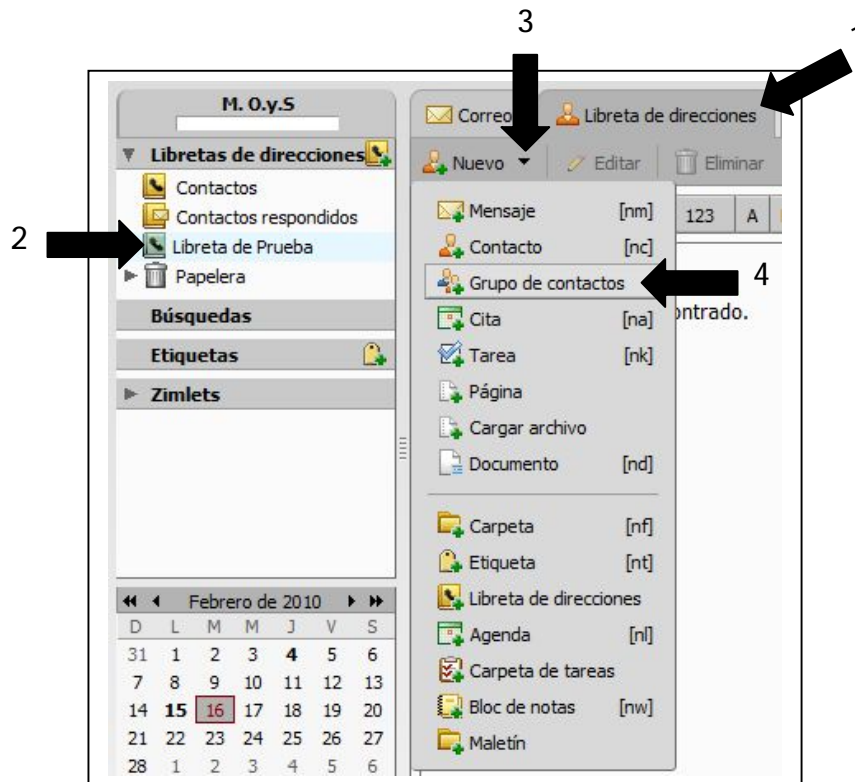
3

1

M. O.y.S

Correo

Libreta de direcciones

Libretas de direcciones

Nuevo

Editar

Eliminar

Contactos

Contactos respondidos

2

Libreta de Prueba

Papelera

Búsquedas

Etiquetas

Zimlets

Mensaje [nm]

Contacto [nc]

Grupo de contactos

4

Cita [na]

Tarea [nk]

Página

Cargar archivo

Documento [nd]

Carpeta [nf]

Etiqueta [nt]

Libreta de direcciones

Agenda [nl]

Carpeta de tareas

Bloc de notas [nw]

Maletín

123 A

ontrado.

Febrero de 2010

| D | L | M | M | J | V | S |
|---|---|---|---|---|---|---|
| 31 | 1 | 2 | 3 | 4 | 5 | 6 |
| 7 | 8 | 9 | 10 | 11 | 12 | 13 |
| 14 | 15 | 16 | 17 | 18 | 19 | 20 |
| 21 | 22 | 23 | 24 | 25 | 26 | 27 |
| 28 | 1 | 2 | 3 | 4 | 5 | 6 |